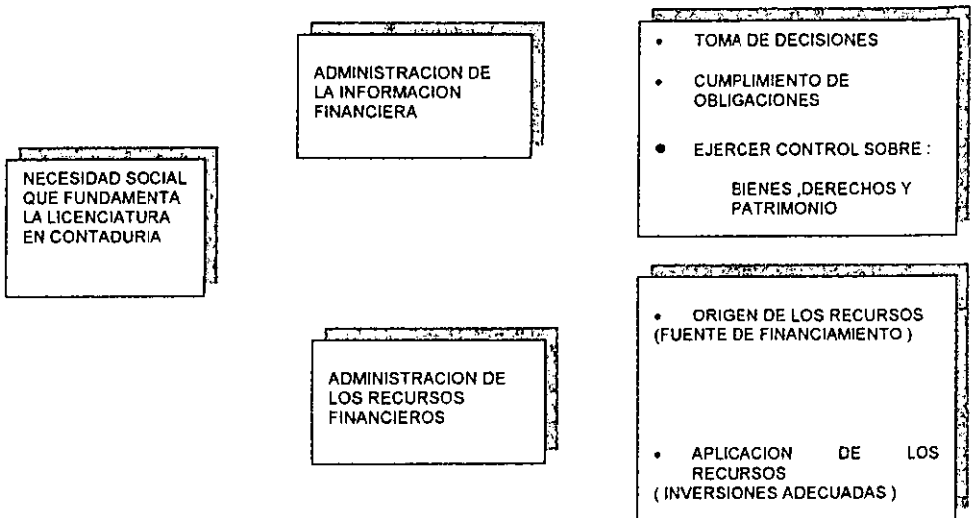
NECESIDAD SOCIAL QUE FUNDAMENTA LA LICENCIATURA EN CONTADURIA

ADMINISTRACION DE LA INFORMACION FINANCIERA

- TOMA DE DECISIONES
- CUMPLIMIENTO DE OBLIGACIONES
- EJERCER CONTROL SOBRE :

BIENES ,DERECHOS Y PATRIMONIO

ADMINISTRACION DE LOS RECURSOS FINANCIEROS

- ORIGEN DE LOS RECURSOS (FUENTE DE FINANCIAMIENTO )
- APLICACION DE LOS RECURSOS ( INVERSIONES ADECUADAS )